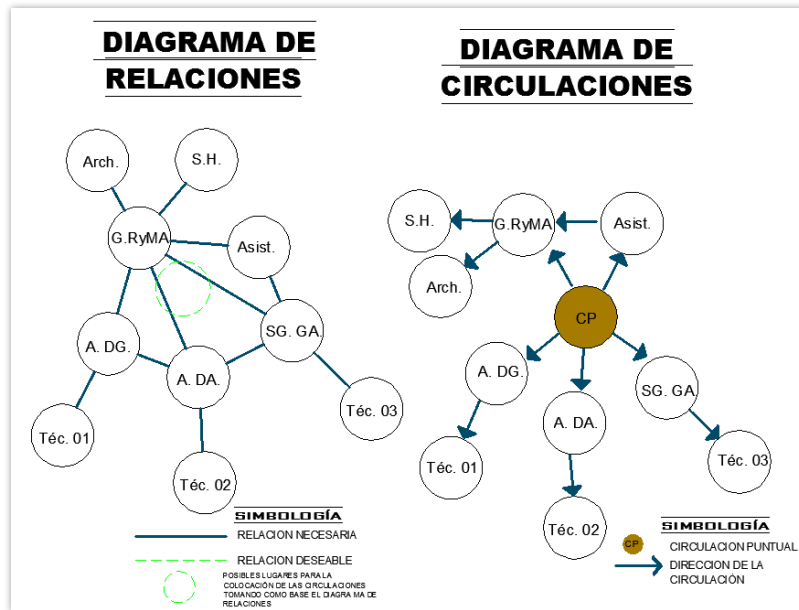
DIAGRAMA DE RELACIONES

DIAGRAMA DE CIRCULACIONES

Arch.

S.H.

G.RyMA

Asist.

A. DG.

SG. GA.

A. DA.

Téc. 03

Téc. 01

Téc. 02

SIMBOLOGÍA

RELACION NECESARIA

RELACION DESEABLE

POSIBLES LUGARES PARA LA COLOCACIÓN DE LAS CIRCULACIONES TOMANDO COMO BASE EL DIAGRA MA DE RELACIONES

S.H.

G.RyMA

Asist.

Arch.

CP

A. DG.

A. DA.

SG. GA.

Téc. 01

Téc. 03

Téc. 02

SIMBOLOGÍA

CP

CIRCULACION PUNTUAL

DIRECCION DE LA CIRCULACIÓN